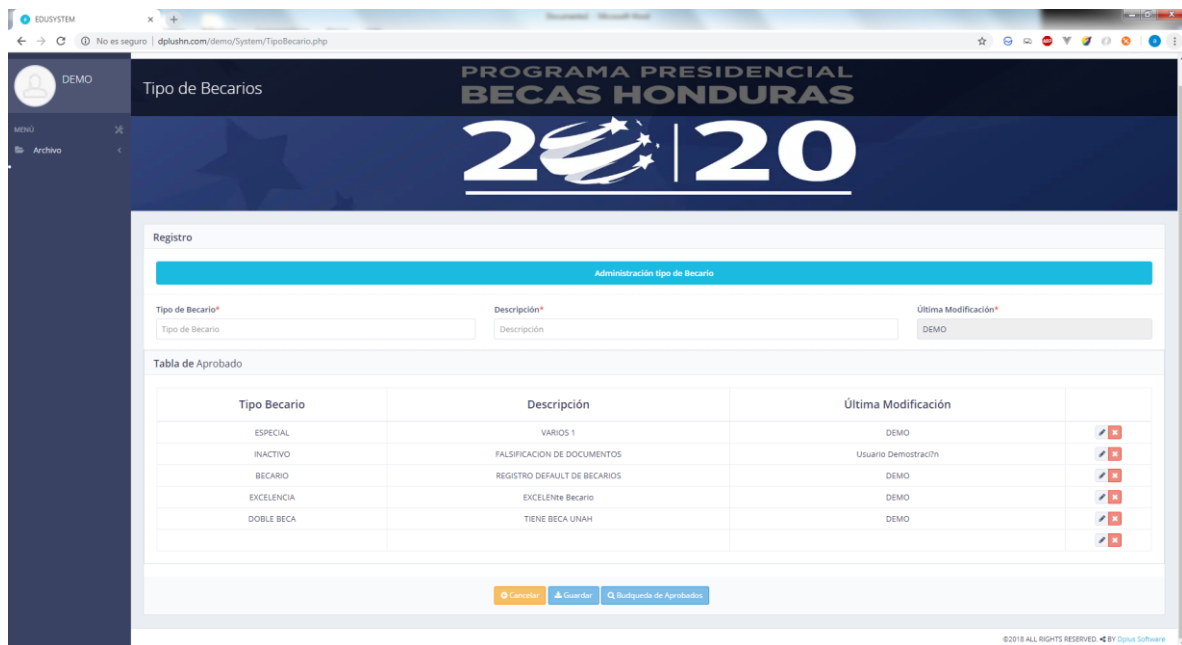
EDUSYSTEM

No es seguro | dplushn.com/demo/System/TipoBecario.php

DEMO

MENÚ

Archivo

Tipo de Becarios

PROGRAMA PRESIDENCIAL
BECAS HONDURAS

2020

Registro

Administración tipo de Becario

Tipo de Becario*
Tipo de Becario

Descripción*
Descripción

Última Modificación*
DEMO

Tabla de Aprobado

| Tipo Becario | Descripción | Última Modificación | |
|---|---|---|---|
| ESPECIAL | VARIOS 1 | DEMO | |
| INACTIVO | FALSIFICACION DE DOCUMENTOS | Usuario Demostraci?n | |
| BECARIO | REGISTRO DEFAULT DE BECARIOS | DEMO | |
| EXCELENCIA | EXCELENte Becario | DEMO | |
| DOBLE BECA | TIENE BECA UNAH | DEMO | |
| | | | |

Cancelar | Guardar | Budqueda de Aprobados

©2018 ALL RIGHTS RESERVED. BY Dplus Software